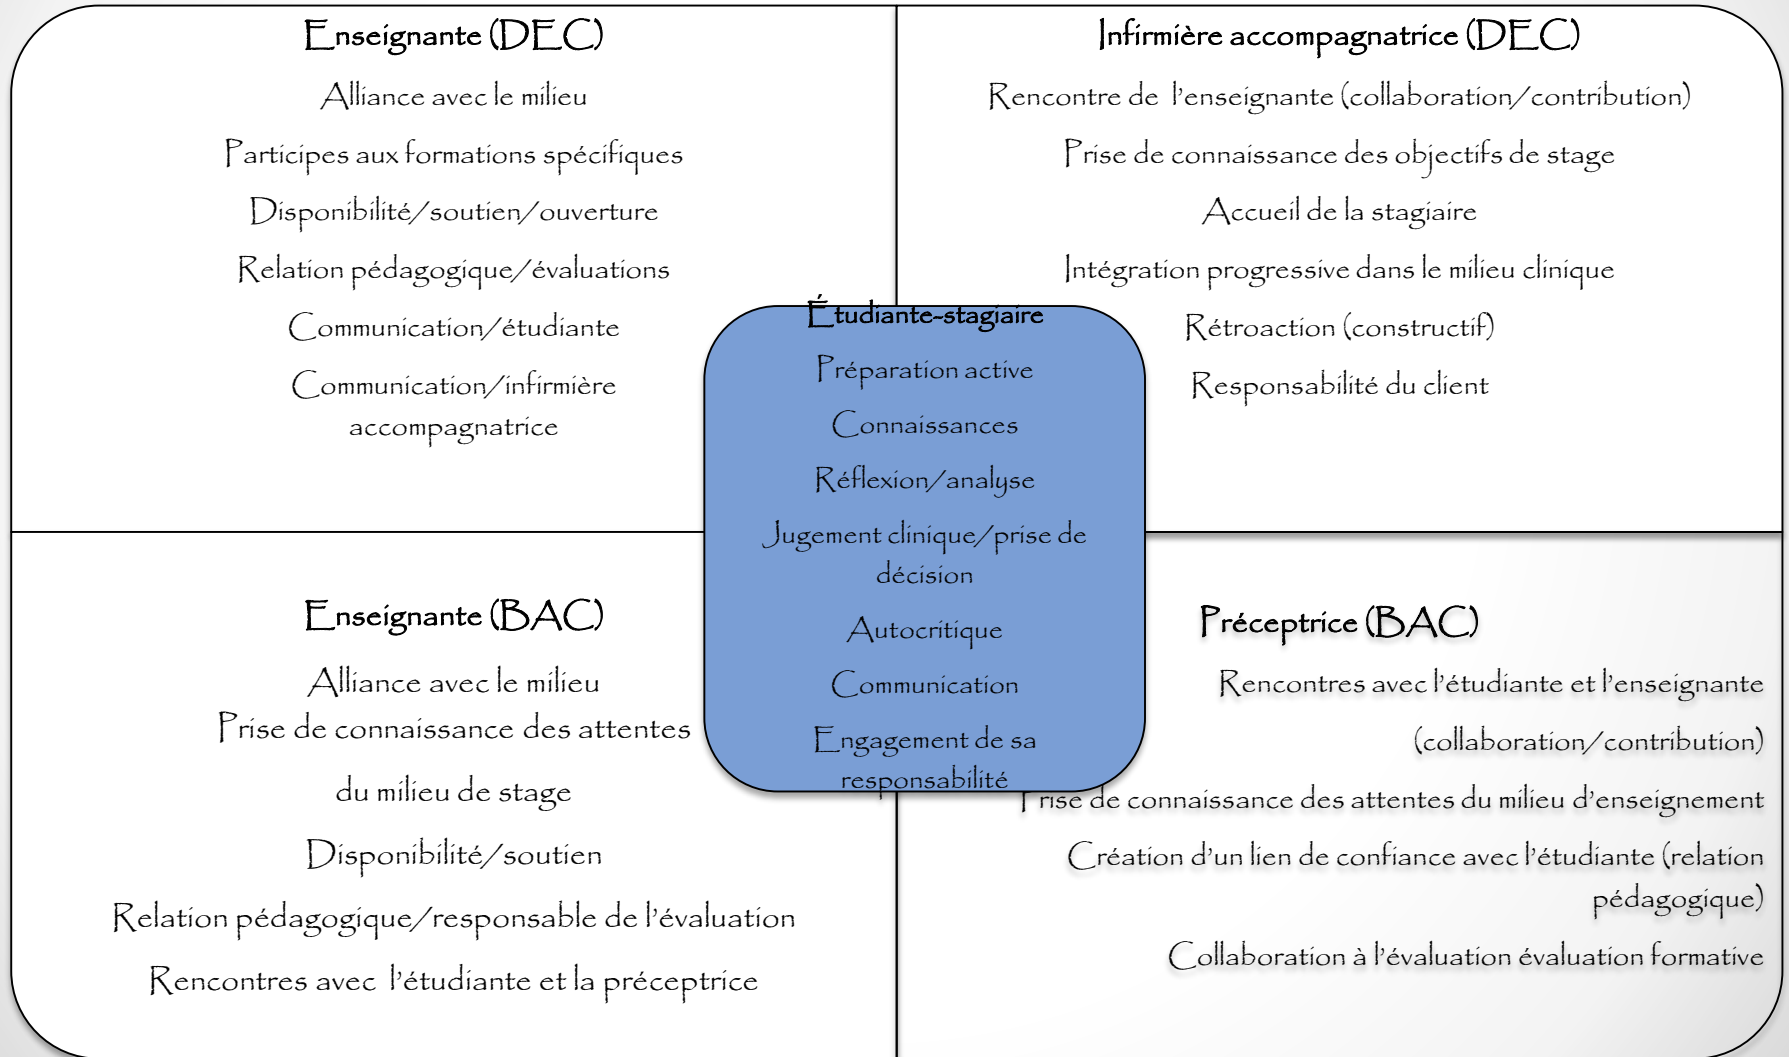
Enseignante (DEC)

Alliance avec le milieu

Participes aux formations spécifiques

Disponibilité/soutien/ouverture

Relation pédagogique/évaluations

Communication/étudiante

Communication/infirmière accompagnatrice

Infirmière accompagnatrice (DEC)

Rencontre de l'enseignante (collaboration/contribution)

Prise de connaissance des objectifs de stage

Accueil de la stagiaire

Intégration progressive dans le milieu clinique

Rétroaction (constructif)

Responsabilité du client

Étudiante-stagiaire

Préparation active

Connaissances

Réflexion/analyse

Jugement clinique/prise de décision

Autocritique

Communication

Engagement de sa responsabilité

Enseignante (BAC)

Alliance avec le milieu

Prise de connaissance des attentes du milieu de stage

Disponibilité/soutien

Relation pédagogique/responsable de l'évaluation

Rencontres avec l'étudiante et la préceptrice

Préceptrice (BAC)

Rencontres avec l'étudiante et l'enseignante (collaboration/contribution)

Prise de connaissance des attentes du milieu d'enseignement

Création d'un lien de confiance avec l'étudiante (relation pédagogique)

Collaboration à l'évaluation évaluation formative